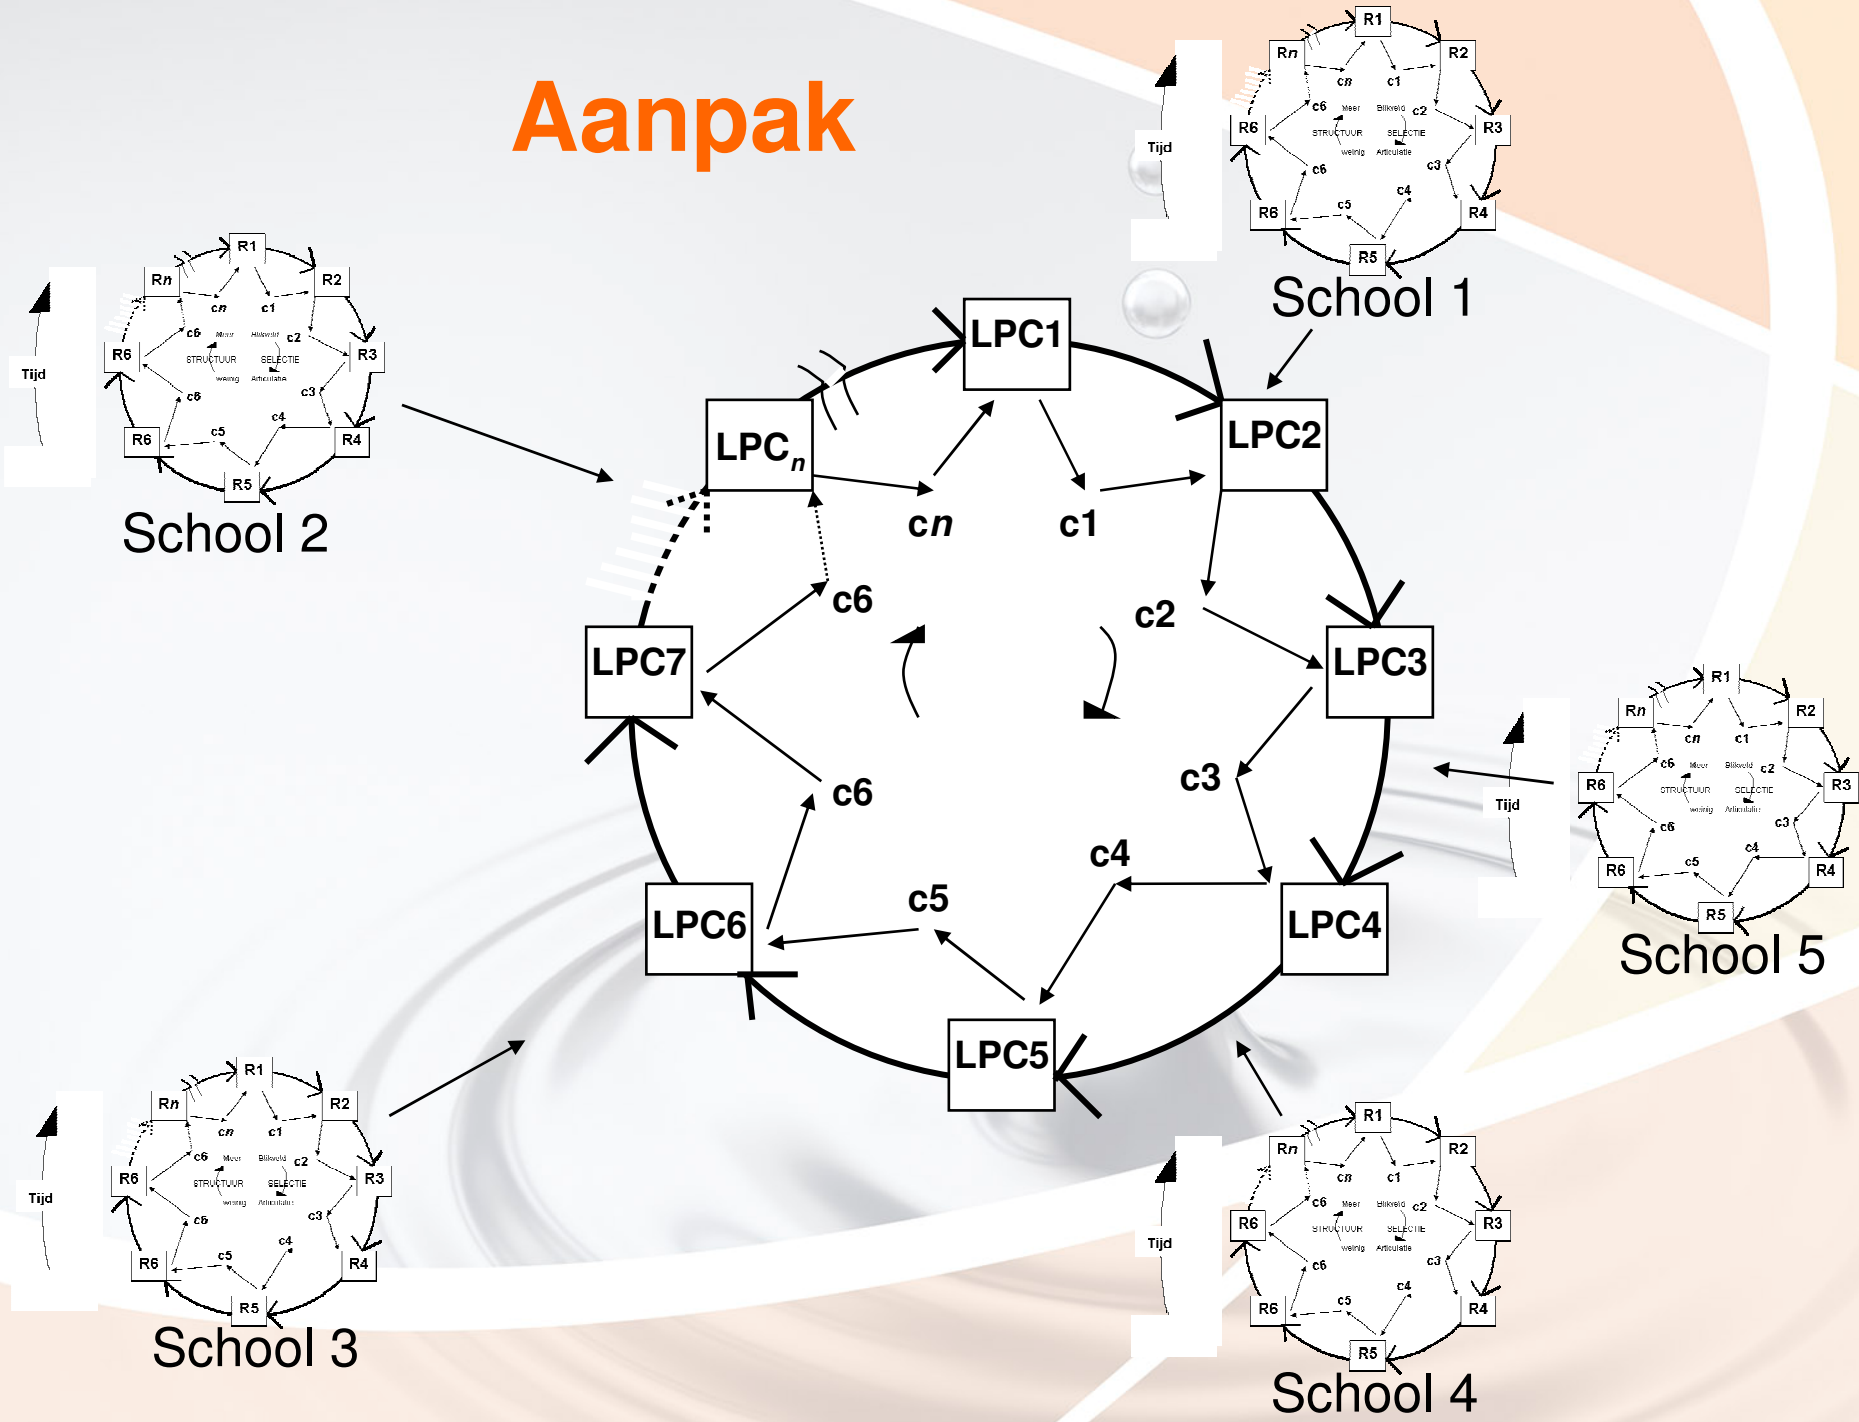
Aanpak

Tijd
R1
Rn
R2
cn
c1
c6
Meer
Blikveld
c2
R6
STRUCTUUR
SELECTIE
R3
weinig
Articulatie
c6
c3
c4
c5
R6
R4
R5
School 1

Tijd
R1
Rn
R2
cn
c1
c6
Meer
Blikveld
c2
R6
STRUCTUUR
SELECTIE
R3
weinig
Articulatie
c6
c3
c4
c5
R6
R4
R5
School 2

LPC1
LPC$_n$
LPC2
cn
c1
c6
c2
LPC7
LPC3
c6
c3
c4
LPC6
c5
LPC4
LPC5

Tijd
R1
Rn
R2
cn
c1
c6
Meer
Blikveld
c2
R6
STRUCTUUR
SELECTIE
R3
weinig
Articulatie
c6
c3
c4
c5
R6
R4
R5
School 5

Tijd
R1
Rn
R2
cn
c1
c6
Meer
Blikveld
c2
R6
STRUCTUUR
SELECTIE
R3
weinig
Articulatie
c6
c3
c4
c5
R6
R4
R5
School 3

Tijd
R1
Rn
R2
cn
c1
c6
Meer
Blikveld
c2
R6
STRUCTUUR
SELECTIE
R3
weinig
Articulatie
c6
c3
c4
c5
R6
R4
R5
School 4